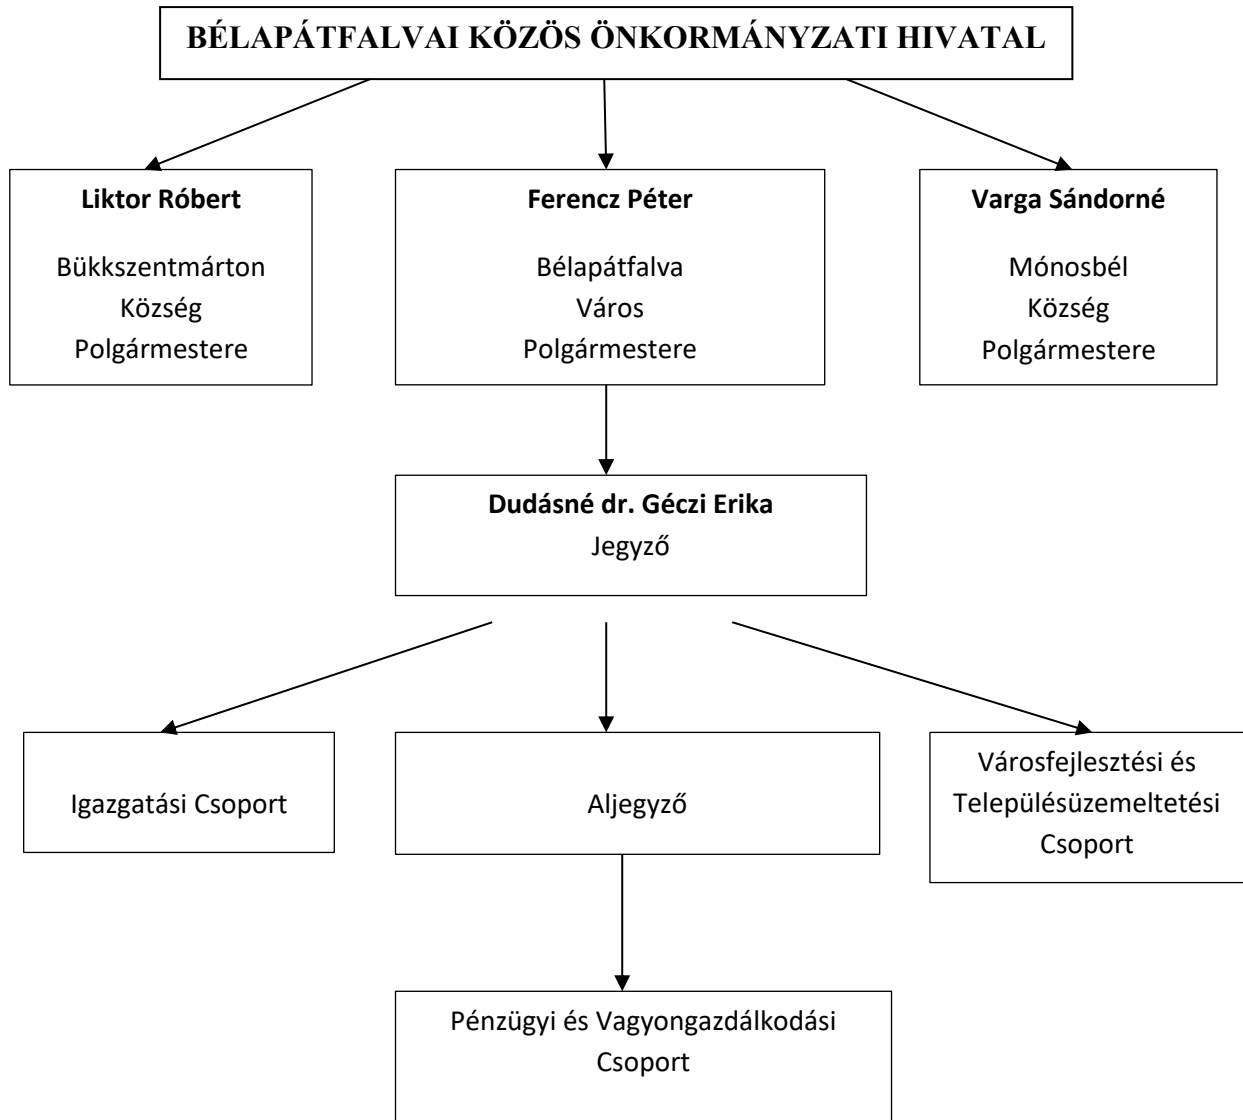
BÉLAPÁTFALVAI KÖZÖS ÖNKORMÁNYZATI HIVATAL

Liktor Róbert

Bükkszentmárton Község Polgármestere

Ferencz Péter

Bélapátfalva Város Polgármestere

Varga Sándorné

Mónosbél Község Polgármestere

Dudásné dr. Géczi Erika
Jegyző

Igazgatási Csoport

Aljegyző

Városfejlesztési és Településüzemeltetési Csoport

Pénzügyi és Vagyongazdálkodási Csoport